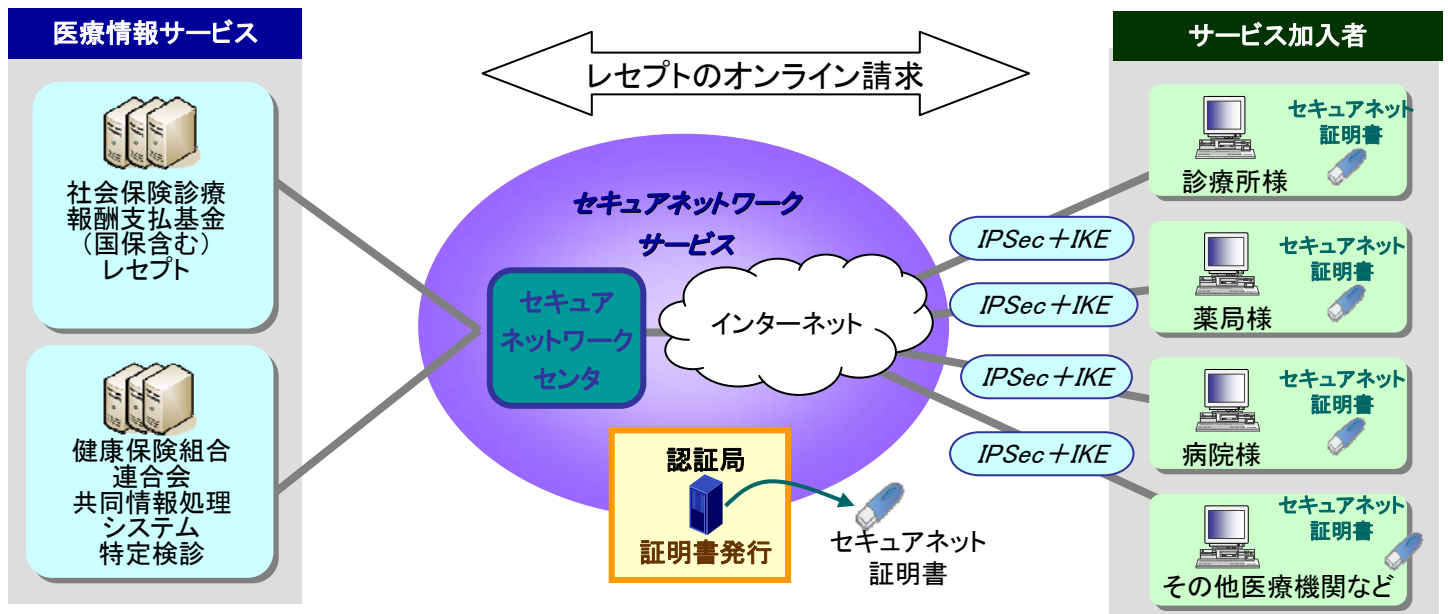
医療情報サービス

社会保険診療報酬支払基金（国保含む）レセプト

健康保険組合連合会 共同情報処理システム 特定検診

レセプトのオンライン請求

セキュアネットワークサービス

セキュアネットワークセンタ

インターネット

認証局

証明書発行

セキュアネット証明書

IPSec＋IKE

IPSec＋IKE

IPSec＋IKE

IPSec＋IKE

サービス加入者

診療所様

セキュアネット証明書

薬局様

セキュアネット証明書

病院様

セキュアネット証明書

その他医療機関など

セキュアネット証明書